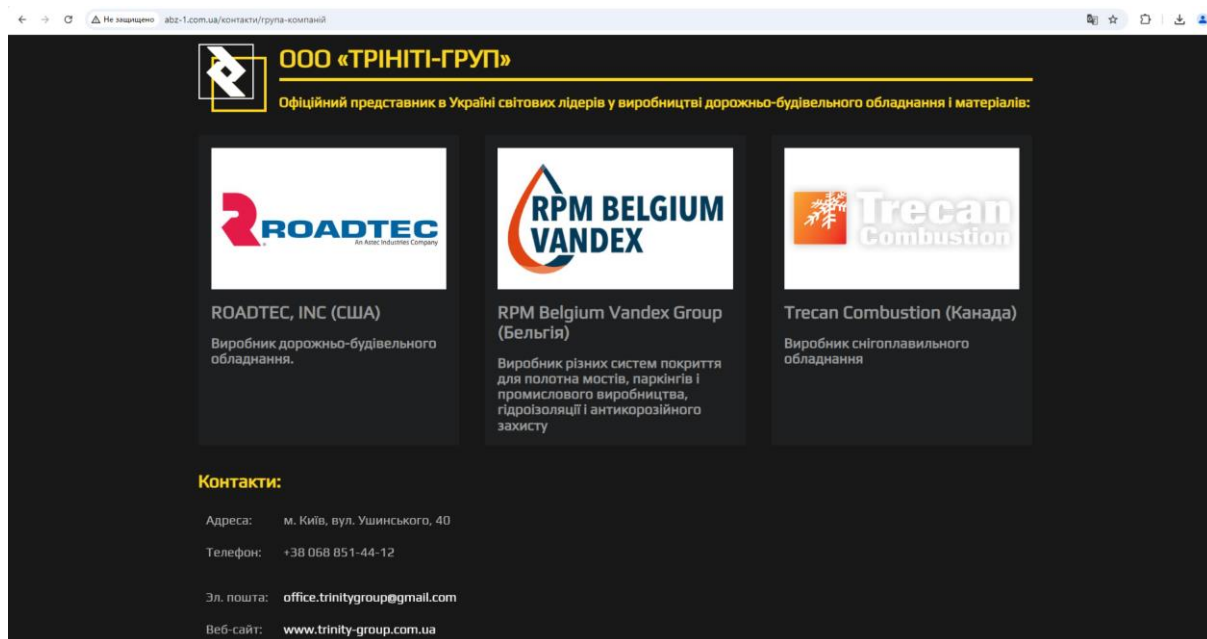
Не защищено abz-1.com.ua/контакти/група-компаній

ООО «ТРІНІТІ-ГРУП»

Офіційний представник в Україні світових лідерів у виробництві дорожньо-будівельного обладнання і матеріалів:

ROADTEC
An Astec Industries Company

ROADTEC, INC (США)

Виробник дорожньо-будівельного обладнання.

RPM BELGIUM VANDEX

RPM Belgium Vandex Group (Бельгія)

Виробник різних систем покриття для полотна мостів, паркінгів і промислового виробництва, гідроізоляції і антикорозійного захисту

Trecan Combustion

Trecan Combustion (Канада)

Виробник снігоплавильного обладнання

Контакти:

Адреса: м. Київ, вул. Ушинського, 40

Телефон: +38 068 851-44-12

Эл. пошта: office.trinitygroup@gmail.com

Веб-сайт: www.trinity-group.com.ua